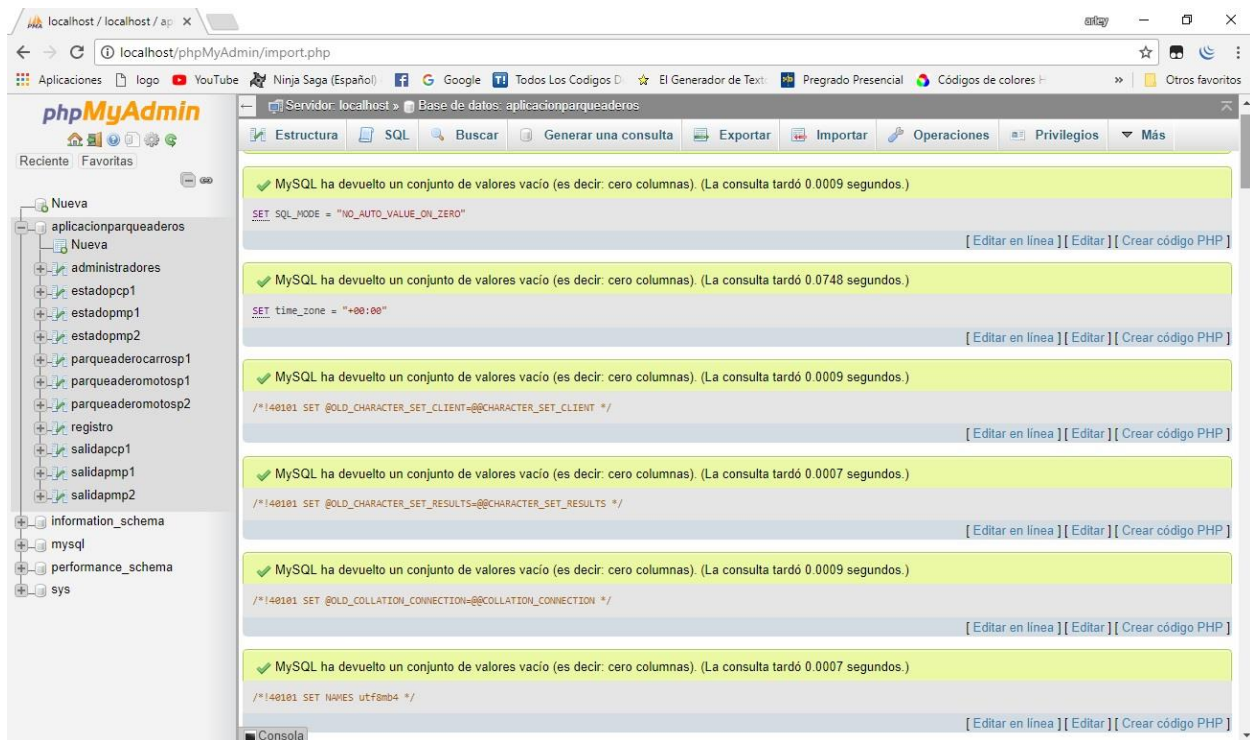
localhost / localhost / ap ×

artey

localhost/phpMyAdmin/import.php

Aplicaciones logo YouTube Ninja Saga (Español) Google Todos Los Codigos D El Generador de Text Pregrado Presencial Códigos de colores H » Otros favoritos

phpMyAdmin

Reciente Favoritas

Nueva
aplicacionparqueaderos
Nueva
administradores
estadopcp1
estadopmp1
estadopmp2
parqueaderocarrosp1
parqueaderomotosp1
parqueaderomotosp2
registro
salidapcp1
salidapmp1
salidapmp2
information_schema
mysql
performance_schema
sys

Servidor: localhost » Base de datos: aplicacionparqueaderos

Estructura SQL Buscar Generar una consulta Exportar Importar Operaciones Privilegios Más

MySQL ha devuelto un conjunto de valores vacío (es decir: cero columnas). (La consulta tardó 0.0009 segundos.)

SET SQL_MODE = "NO_AUTO_VALUE_ON_ZERO"

[ Editar en línea ] [ Editar ] [ Crear código PHP ]

MySQL ha devuelto un conjunto de valores vacío (es decir: cero columnas). (La consulta tardó 0.0748 segundos.)

SET time_zone = "+00:00"

[ Editar en línea ] [ Editar ] [ Crear código PHP ]

MySQL ha devuelto un conjunto de valores vacío (es decir: cero columnas). (La consulta tardó 0.0009 segundos.)

/*!40101 SET @OLD_CHARACTER_SET_CLIENT=@@CHARACTER_SET_CLIENT */

[ Editar en línea ] [ Editar ] [ Crear código PHP ]

MySQL ha devuelto un conjunto de valores vacío (es decir: cero columnas). (La consulta tardó 0.0007 segundos.)

/*!40101 SET @OLD_CHARACTER_SET_RESULTS=@@CHARACTER_SET_RESULTS */

[ Editar en línea ] [ Editar ] [ Crear código PHP ]

MySQL ha devuelto un conjunto de valores vacío (es decir: cero columnas). (La consulta tardó 0.0009 segundos.)

/*!40101 SET @OLD_COLLATION_CONNECTION=@@COLLATION_CONNECTION */

[ Editar en línea ] [ Editar ] [ Crear código PHP ]

MySQL ha devuelto un conjunto de valores vacío (es decir: cero columnas). (La consulta tardó 0.0007 segundos.)

/*!40101 SET NAMES utf8mb4 */

[ Editar en línea ] [ Editar ] [ Crear código PHP ]

Consola